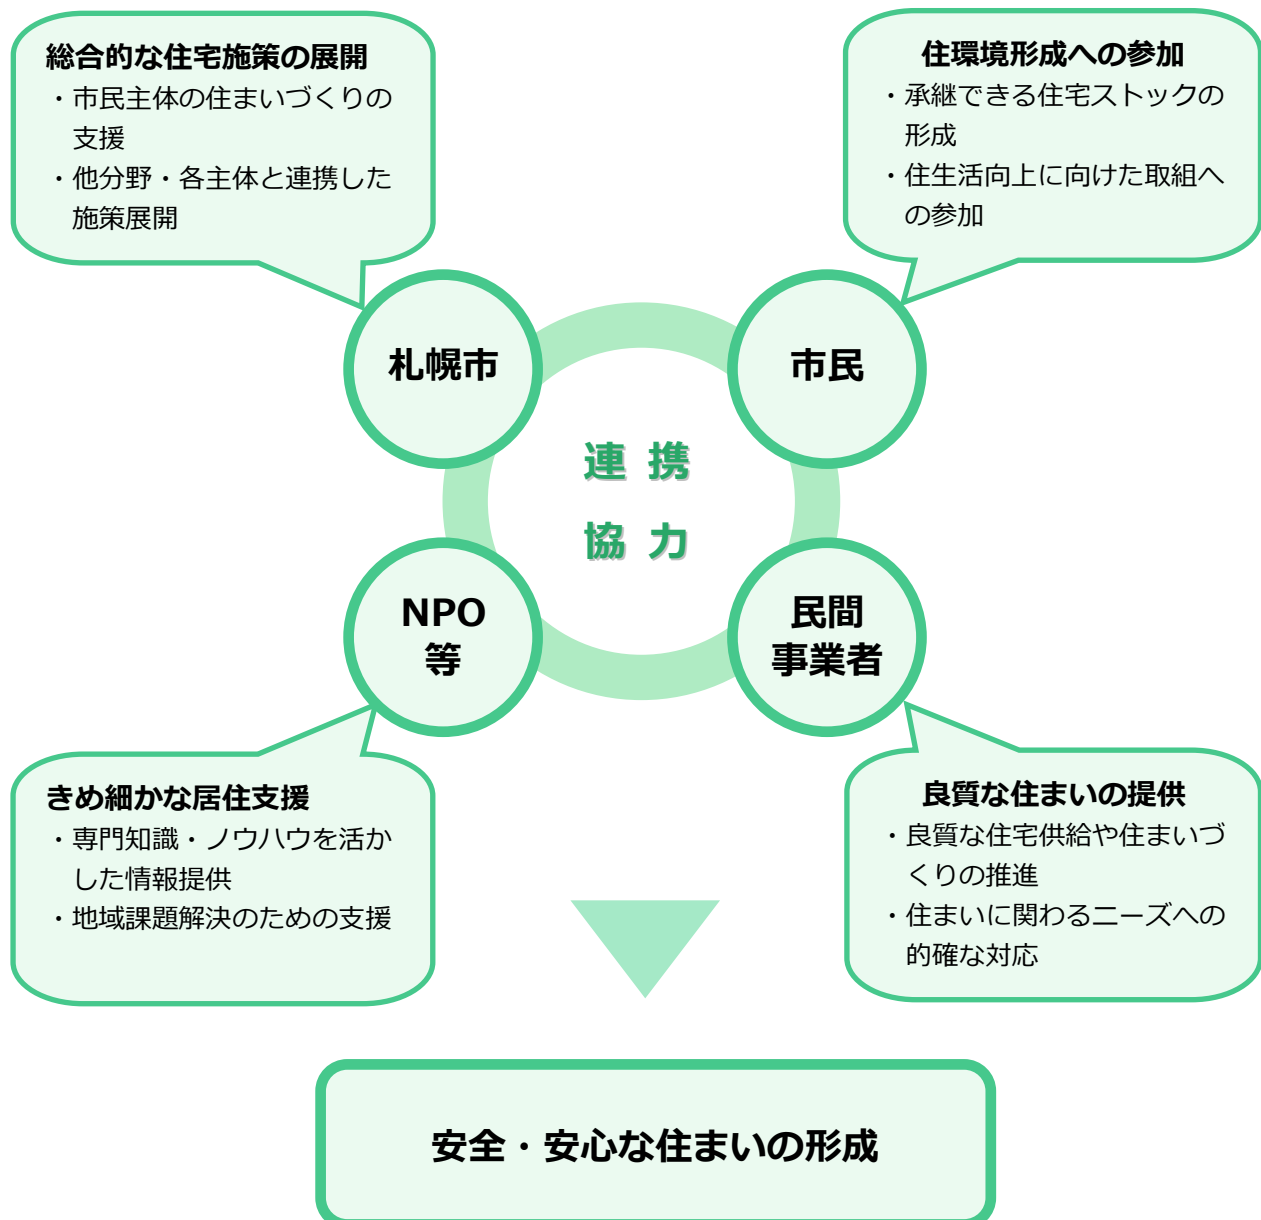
総合的な住宅施策の展開
・市民主体の住まいづくりの支援
・他分野・各主体と連携した施策展開

住環境形成への参加
・承継できる住宅ストックの形成
・住生活向上に向けた取組への参加

札幌市

市民

連携
協力

NPO等

民間事業者

きめ細かな居住支援
・専門知識・ノウハウを活かした情報提供
・地域課題解決のための支援

良質な住まいの提供
・良質な住宅供給や住まいづくりの推進
・住まいに関わるニーズへの的確な対応

安全・安心な住まいの形成